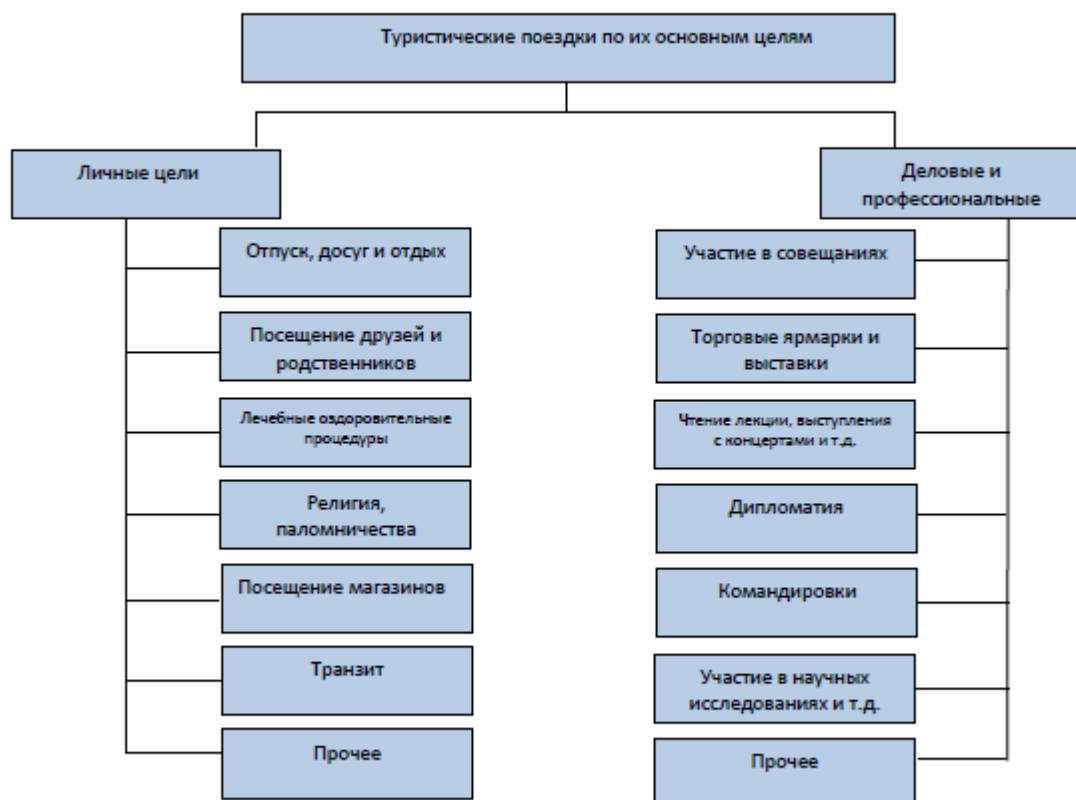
Туристические поездки по их основным целям

Личные цели

Отпуск, досуг и отдых

Посещение друзей и родственников

Лечебные оздоровительные процедуры

Религия, паломничества

Посещение магазинов

Транзит

Прочее

Деловые и профессиональные

Участие в совещаниях

Торговые ярмарки и выставки

Чтение лекции, выступления с концертами и т.д.

Дипломатия

Командировки

Участие в научных исследованиях и т.д.

Прочее